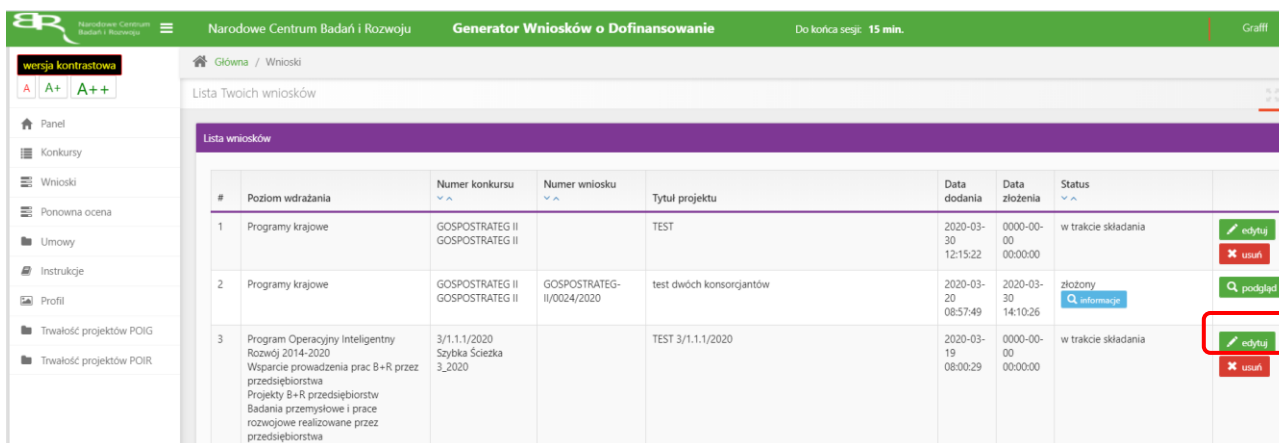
BR Narodowe Centrum Badań i Rozwoju

Narodowe Centrum Badań i Rozwoju Generator Wniosków o Dofinansowanie Do końca sesji: 15 min. Graff

wersja kontrastowa
A A+ A++

Panel
Konkursy
Wnioski
Ponowna ocena
Umowy
Instrukcje
Profil
Trwałość projektów POIG
Trwałość projektów POIR

Główna / Wnioski

Lista Twoich wniosków

Lista wniosków

| # | Poziom wdrażania | Numer konkursu | Numer wniosku | Tytuł projektu | Data dodania | Data złożenia | Status | |
|---|---|---|---|---|---|---|---|---|
| 1 | Programy krajowe | GOSPOSTRATEG II GOSPOSTRATEG II | | TEST | 2020-03-30 12:15:22 | 0000-00-00 00:00:00 | w trakcie składania | edytuj usuń |
| 2 | Programy krajowe | GOSPOSTRATEG II GOSPOSTRATEG II | GOSPOSTRATEG-II/0024/2020 | test dwóch konsorcjantów | 2020-03-20 08:57:49 | 2020-03-30 14:10:26 | złożony informacje | podgląd |
| 3 | Program Operacyjny Inteligentny Rozwój 2014-2020 Wsparcie prowadzenia prac B+R przez przedsiębiorstwa Projekty B+R przedsiębiorstw Badania przemysłowe i prace rozwojowe realizowane przez przedsiębiorstwa | 3/1.1.1/2020 Szybka Ścieżka 3_2020 | | TEST 3/1.1.1/2020 | 2020-03-19 08:00:29 | 0000-00-00 00:00:00 | w trakcie składania | edytuj usuń |